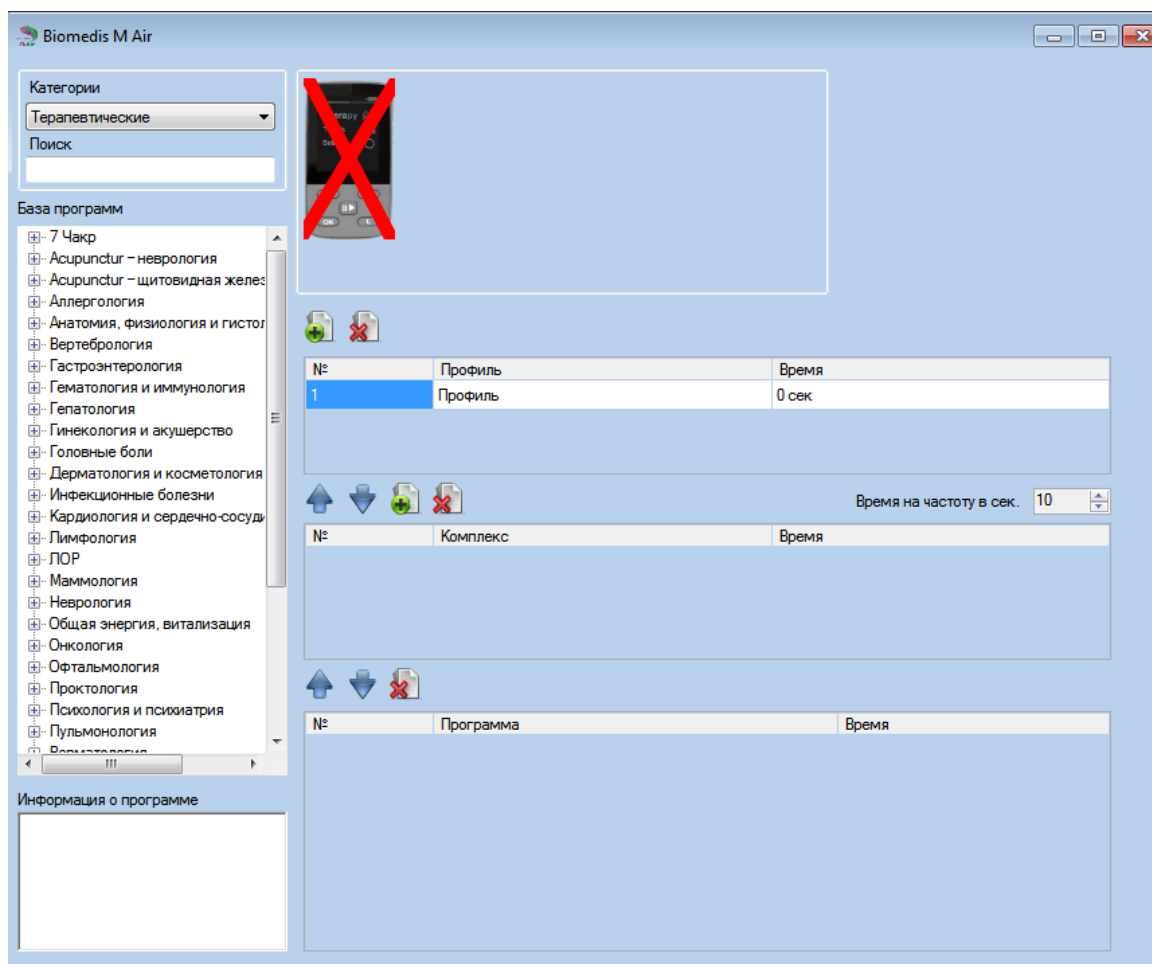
Biomedis M Air

Категории
Терапевтические
Поиск

База программ
7 Чакр
Acupunctur – неврология
Acupunctur – щитовидная желез
Аллергология
Анатомия, физиология и гистол
Вертебрология
Гастроэнтерология
Гематология и иммунология
Гепатология
Гинекология и акушерство
Головные боли
Дерматология и косметология
Инфекционные болезни
Кардиология и сердечно-сосуд
Лимфология
ЛОР
Маммология
Неврология
Общая энергия, витализация
Онкология
Офтальмология
Проктология
Психология и психиатрия
Пульмонология
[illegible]

Информация о программе

| № | Профиль | Время |
|---|---|---|
| 1 | Профиль | 0 сек |

Время на частоту в сек. 10

| № | Комплекс | Время |
|---|---|---|

| № | Программа | Время |
|---|---|---|